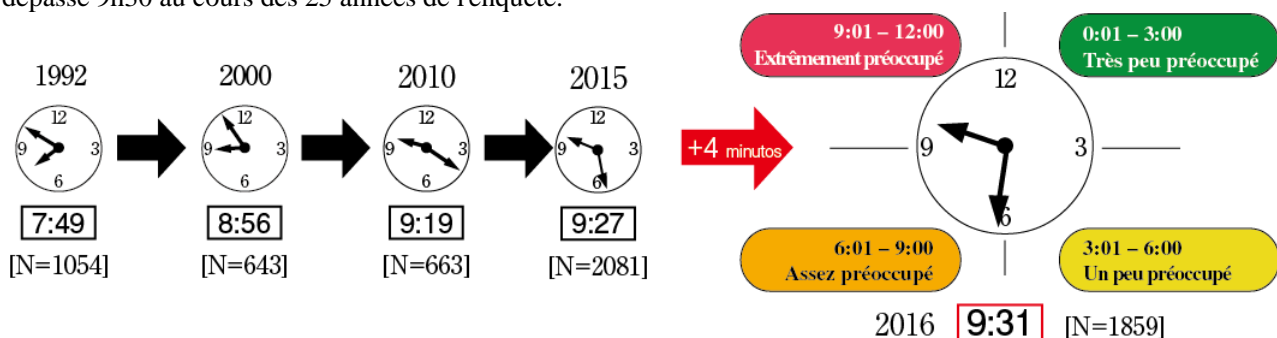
dépassé 9h30 au cours des 25 années de l'enquête.

1992
12 9 3 6
7:49
[N=1054]

2000
12 9 3 6
8:56
[N=643]

2010
12 9 3 6
9:19
[N=663]

2015
12 9 3 6
9:27
[N=2081]

+4 minutos

9:01 – 12:00
Extrêmement préoccupé

0:01 – 3:00
Très peu préoccupé

12 9 3 6

6:01 – 9:00
Assez préoccupé

3:01 – 6:00
Un peu préoccupé

2016 9:31 [N=1859]